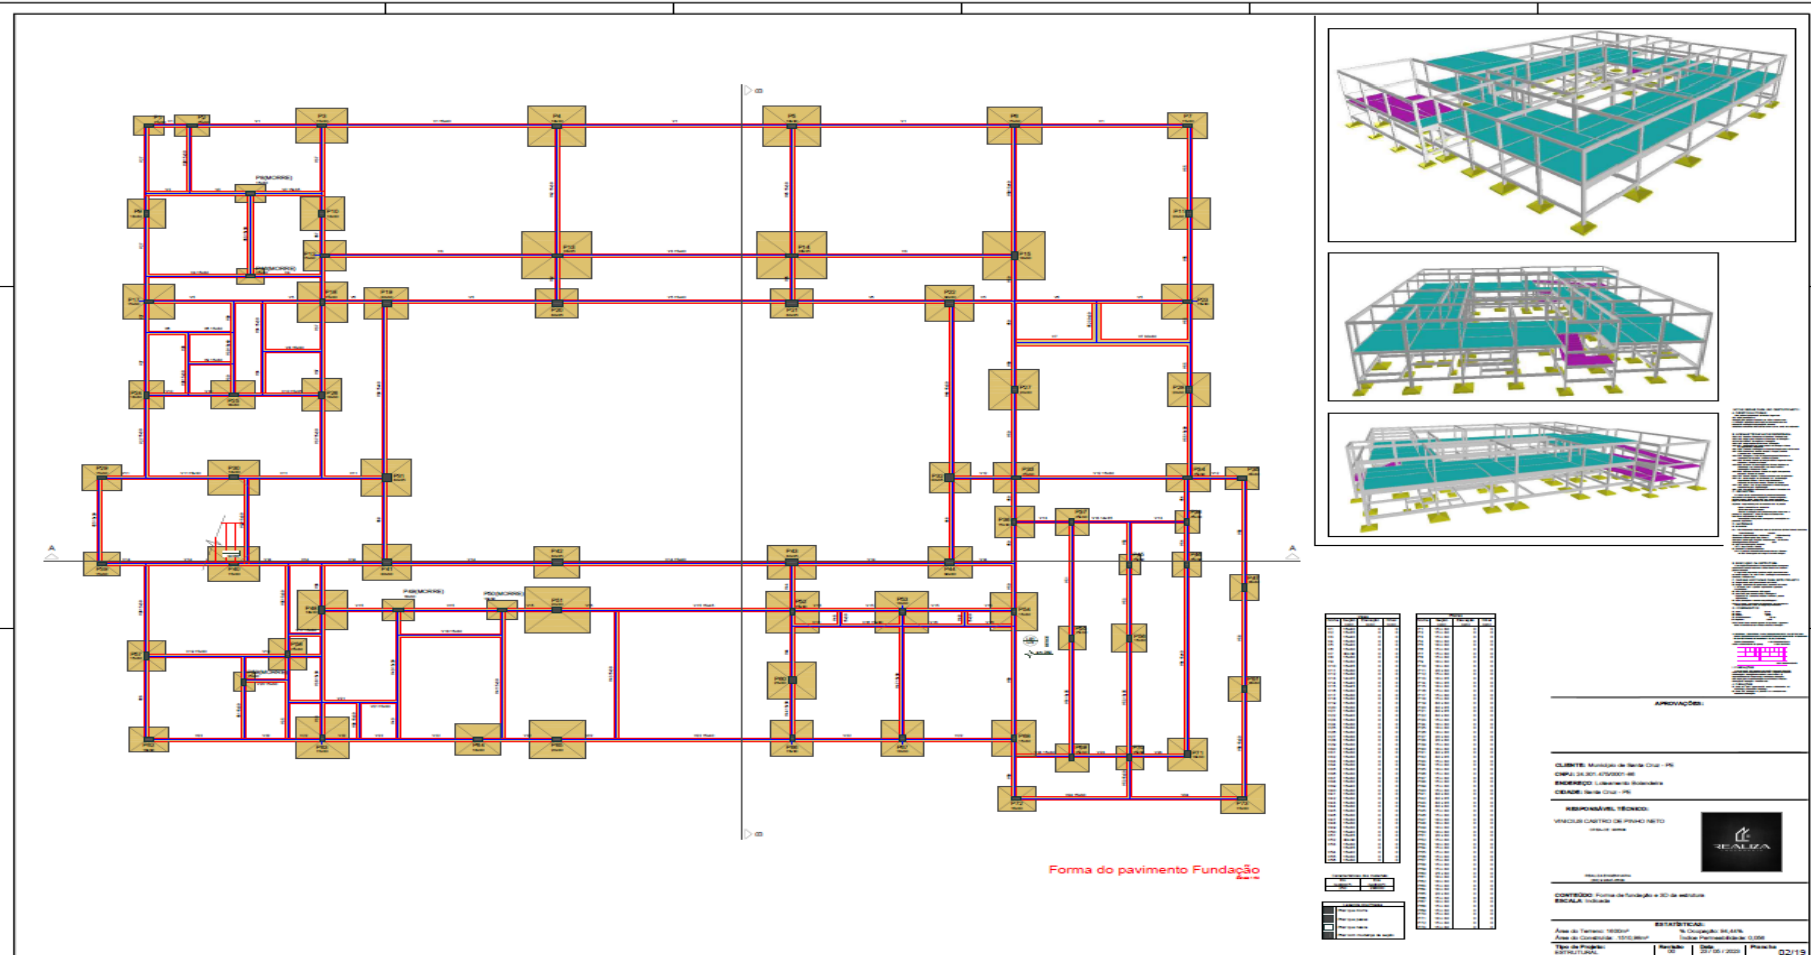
P1 P2 P3 P4 P5 P6 P7

P9(MORRE)

P10 P11 P12 P13 P14 P15 P16 P17 P18 P19 P20 P21 P22

P27 P28

P33 P34

P40 P41 P42 P43 P44

P49(MORRE) P50(MORRE) P51 P52 P53 P54

P58 P59 P60 P61 P62 P63 P64 P65 P66 P67 P68 P69 P70 P71 P72 P73

A A

Forma do pavimento Fundação

APROVAÇÕES:

CLIENTE: Município de Santa Cruz - PE
CNPJ: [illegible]
ENDEREÇO: Loteamento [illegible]
CIDADE: Santa Cruz - PE

RESPONSÁVEL TÉCNICO:
VINICIUS CASTRO DE PINHO NETO

REALIZA

CONTEÚDO: Forma de fundação e 3D da estrutura
ESCALA: Indicada

ESTATÍSTICAS:
Área do Terreno: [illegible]
Área de Construção: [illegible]
% Ocupação: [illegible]
Índice Permeabilidade: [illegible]

Tipo de Projeto: ESTRUTURAL
Revisão: 00
Data: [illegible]
Prancha: 02/19